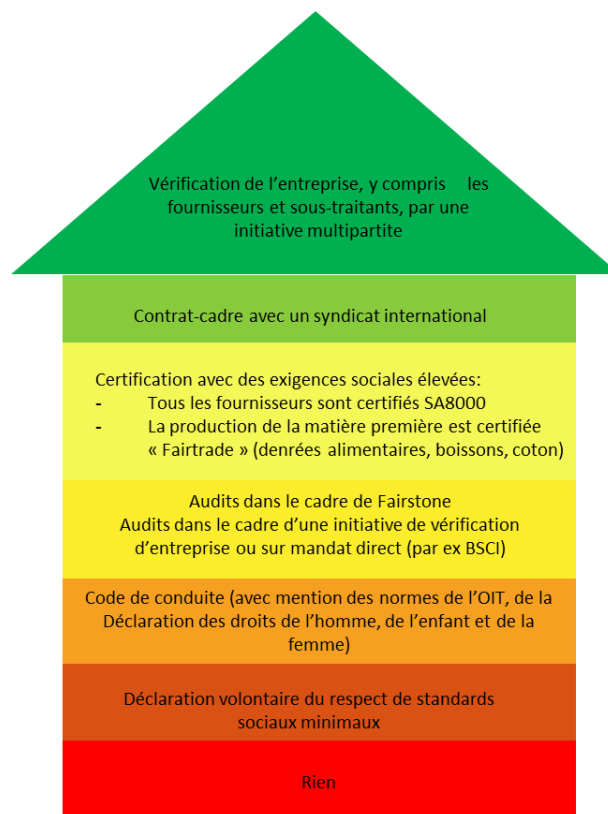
Vérification de l'entreprise, y compris les fournisseurs et sous-traitants, par une initiative multipartite

Contrat-cadre avec un syndicat international

Certification avec des exigences sociales élevées:
- Tous les fournisseurs sont certifiés SA8000
- La production de la matière première est certifiée « Fairtrade » (denrées alimentaires, boissons, coton)

Audits dans le cadre de Fairstone
Audits dans le cadre d'une initiative de vérification d'entreprise ou sur mandat direct (par ex BSCI)

Code de conduite (avec mention des normes de l'OIT, de la Déclaration des droits de l'homme, de l'enfant et de la femme)

Déclaration volontaire du respect de standards sociaux minimaux

Rien